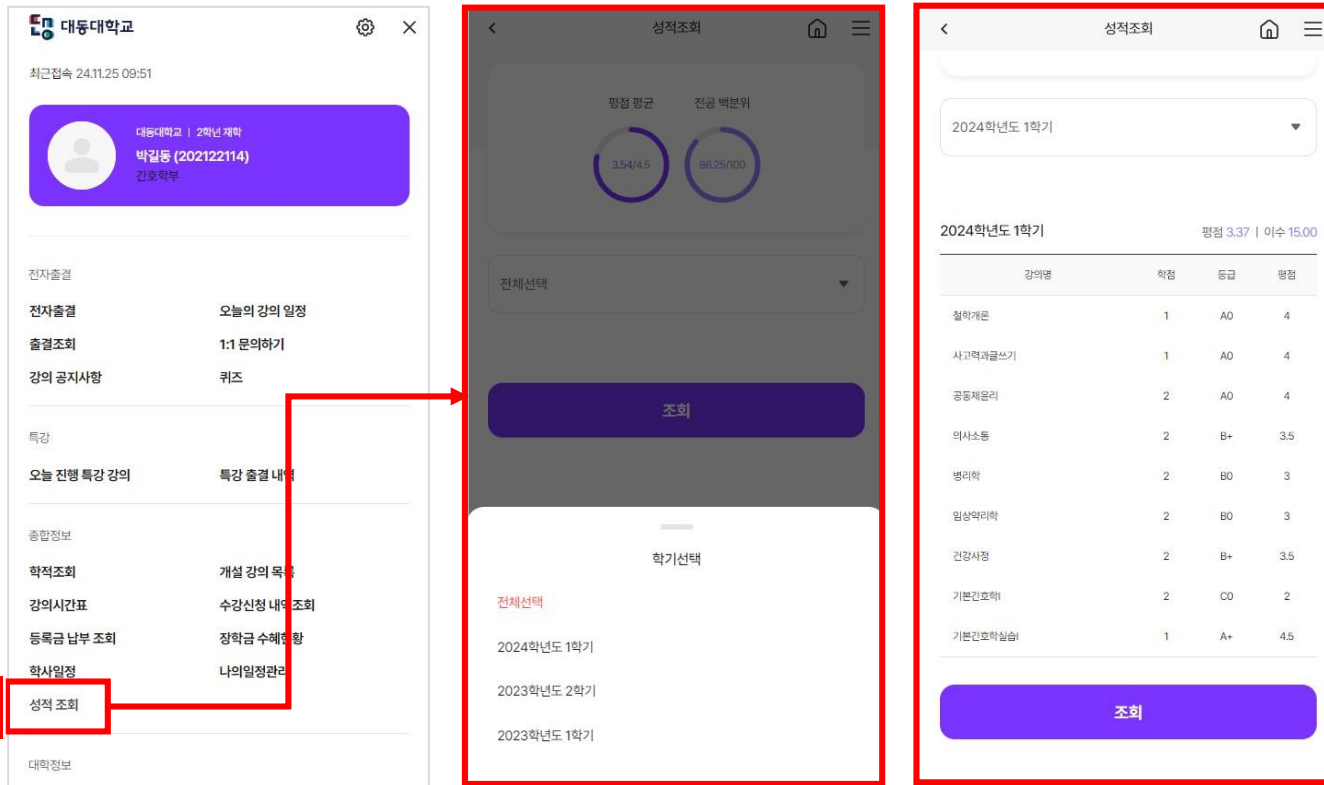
대동대학교

최근접속 24.11.25 09:51

대동대학교 | 2학년 재학
박길동 (202122114)
간호학부

전자출결
전자출결
오늘의 강의 일정
출결조회
1:1 문의하기
강의 공지사항
퀴즈

특강
오늘 진행 특강 강의
특강 출결 내역

종합정보
학적조회
개설 강의 목록
강의시간표
수강신청 내역 조회
등록금 납부 조회
장학금 수혜현황
학사일정
나의일정관리
성적 조회

대학정보

성적조회

평점 평균
3.54/4.5
전공 백분위
86.25/100

전체선택

조회

학기선택
전체선택
2024학년도 1학기
2023학년도 2학기
2023학년도 1학기

성적조회

2024학년도 1학기

2024학년도 1학기
평점 3.37 | 이수 15.00

| 강의명 | 학점 | 등급 | 평점 |
|---|---|---|---|
| 철학개론 | 1 | A0 | 4 |
| 사고력과글쓰기 | 1 | A0 | 4 |
| 공동체윤리 | 2 | A0 | 4 |
| 의사소통 | 2 | B+ | 3.5 |
| 병리학 | 2 | B0 | 3 |
| 임상약리학 | 2 | B0 | 3 |
| 건강사정 | 2 | B+ | 3.5 |
| 기본간호학I | 2 | C0 | 2 |
| 기본간호학실습I | 1 | A+ | 4.5 |

조회